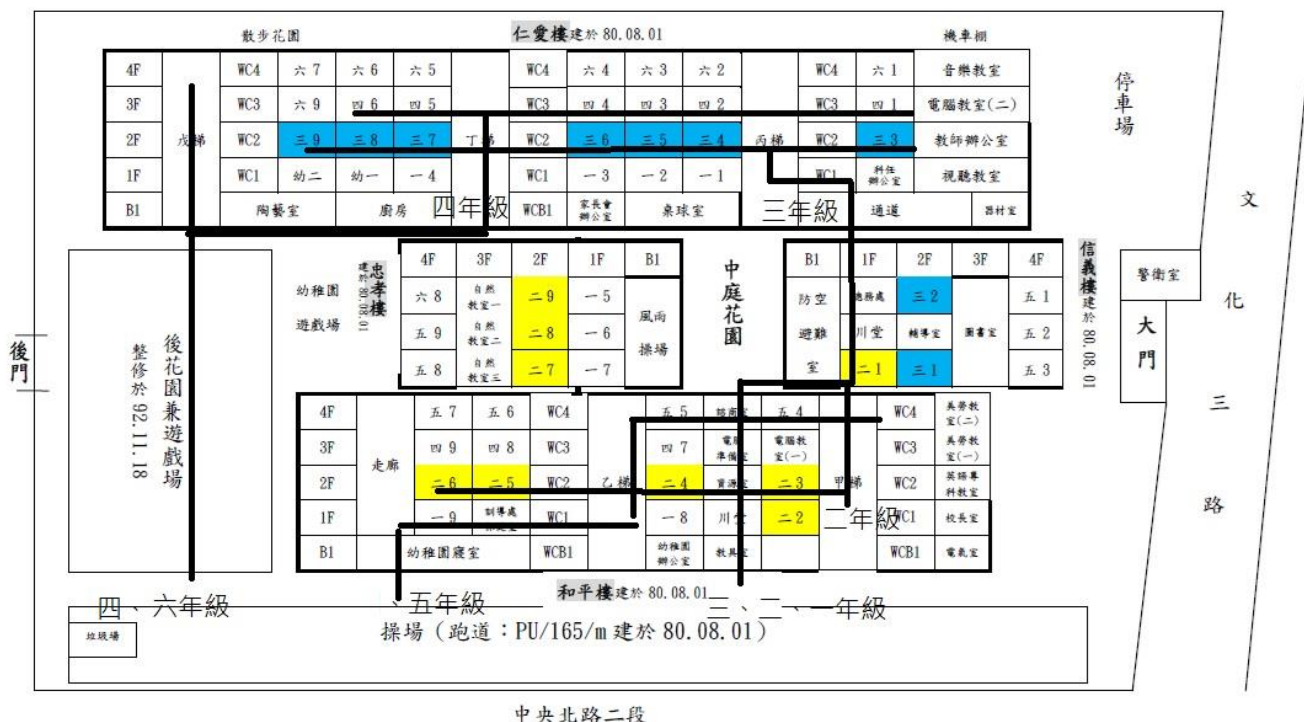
散步花園

仁愛樓建於 80.08.01

機車棚

| 4F | | WC4 | 六 7 | 六 6 | 六 5 | | WC4 | 六 4 | 六 3 | 六 2 | | WC4 | 六 1 | 音樂教室 |
|---|---|---|---|---|---|---|---|---|---|---|---|---|---|---|
| 3F | | WC3 | 六 9 | 四 6 | 四 5 | | WC3 | 四 4 | 四 3 | 四 2 | | WC3 | 四 1 | 電腦教室(二) |
| 2F | 戊梯 | WC2 | 三 9 | 三 8 | 三 7 | 丁梯 | WC2 | 三 6 | 三 5 | 三 4 | 丙梯 | WC2 | 三 3 | 教師辦公室 |
| 1F | | WC1 | 幼二 | 幼一 | 一 4 | | WC1 | 一 3 | 一 2 | 一 1 | | WC1 | 科任辦公室 | 視聽教室 |
| B1 | | 陶藝室 | | 廚房 | | | WCB1 | 家長會辦公室 | 桌球室 | | | | 通道 | 器材室 |

四年級

三年級

停車場

文

化

三

路

忠孝樓建於 80.08.01

幼稚園遊戲場

| 4F | 3F | 2F | 1F | B1 |
|---|---|---|---|---|
| 六 8 | 自然教室一 | 二 9 | 一 5 | 風雨操場 |
| 五 9 | 自然教室二 | 二 8 | 一 6 | |
| 五 8 | 自然教室三 | 二 7 | 一 7 | |

中庭花園

| B1 | 1F | 2F | 3F | 4F |
|---|---|---|---|---|
| 防空避難室 | 總務處 | 三 2 | 圖書室 | 五 1 |
| | 川堂 | 輔導室 | | 五 2 |
| | 二 1 | 三 1 | | 五 3 |

信義樓建於 80.08.01

警衛室

大門

後門

後花園兼遊戲場

整修於 92.11.18

| 4F | | 五 7 | 五 6 | WC4 | | 五 5 | 諮商室 | 五 4 | | WC4 | 美勞教室(二) |
|---|---|---|---|---|---|---|---|---|---|---|---|
| 3F | | 四 9 | 四 8 | WC3 | | 四 7 | 電腦準備室 | 電腦教室(一) | | WC3 | 美勞教室(一) |
| 2F | 走廊 | 二 6 | 二 5 | WC2 | 乙梯 | 二 4 | 資源室 | 二 3 | 甲梯 | WC2 | 英語專科教室 |
| 1F | | 一 9 | 制導處 | WC1 | | 一 8 | 川堂 | 二 2 | | WC1 | 校長室 |
| B1 | | 幼稚園寢室 | | WCB1 | | 幼稚園辦公室 | 教具室 | | | WCB1 | 電氣室 |

二年級

和平樓建於 80.08.01

四、六年級

、五年級

三、二、一年級

垃圾場

操場（跑道：PU/165/m 建於 80.08.01）

中央北路二段